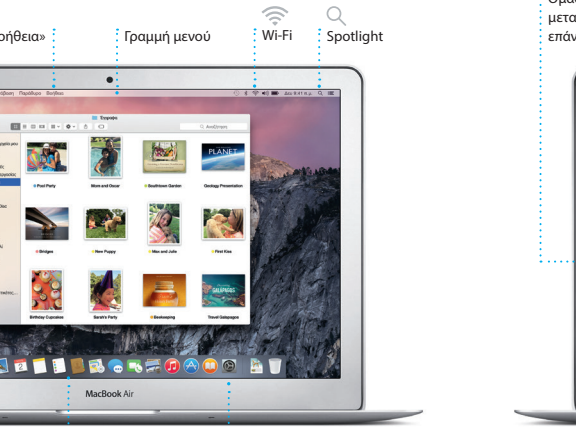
οήθεια»

Γραμμή μενού

Wi-Fi

Spotlight

Ομά
μετα
επάν

Προβολή Παράθυρο Βοήθεια

Δευ 9:41 π.μ.

Έγγραφα

Αναζήτηση

Pool Party

Mona and Oscar

Boathouse Garden

Geology Presentation

PLANET

Bridges

New Puppy

Max and Julie

First Kiss

Birthday Cupcakes

Sarah's Party

Beekeeping

Travel Galapagos

GALAPAGOS

MacBook Air